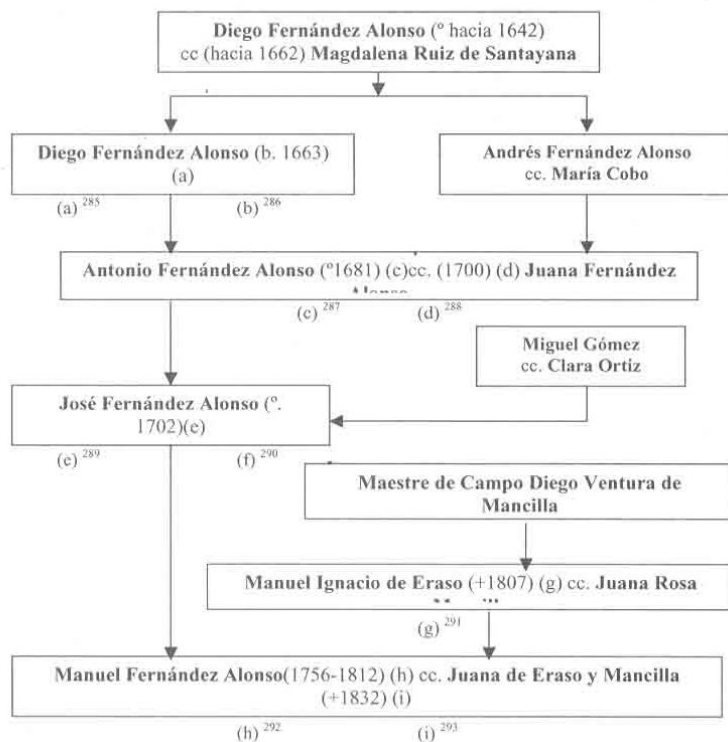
Diego Fernández Alonso (º hacia 1642) cc (hacia 1662) Magdalena Ruiz de Santayana

Diego Fernández Alonso (b. 1663) (a)

(a) $^{285}$ (b) $^{286}$

Andrés Fernández Alonso cc. María Cobo

Antonio Fernández Alonso (º1681) (c)cc. (1700) (d) Juana Fernández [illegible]

(c) $^{287}$ (d) $^{288}$

Miguel Gómez cc. Clara Ortiz

José Fernández Alonso (º. 1702)(e)

(e) $^{289}$ (f) $^{290}$

Maestre de Campo Diego Ventura de Mancilla

Manuel Ignacio de Eraso (+1807) (g) cc. Juana Rosa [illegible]

(g) $^{291}$

Manuel Fernández Alonso(1756-1812) (h) cc. Juana de Eraso y Mancilla (+1832) (i)

(h) $^{292}$ (i) $^{293}$